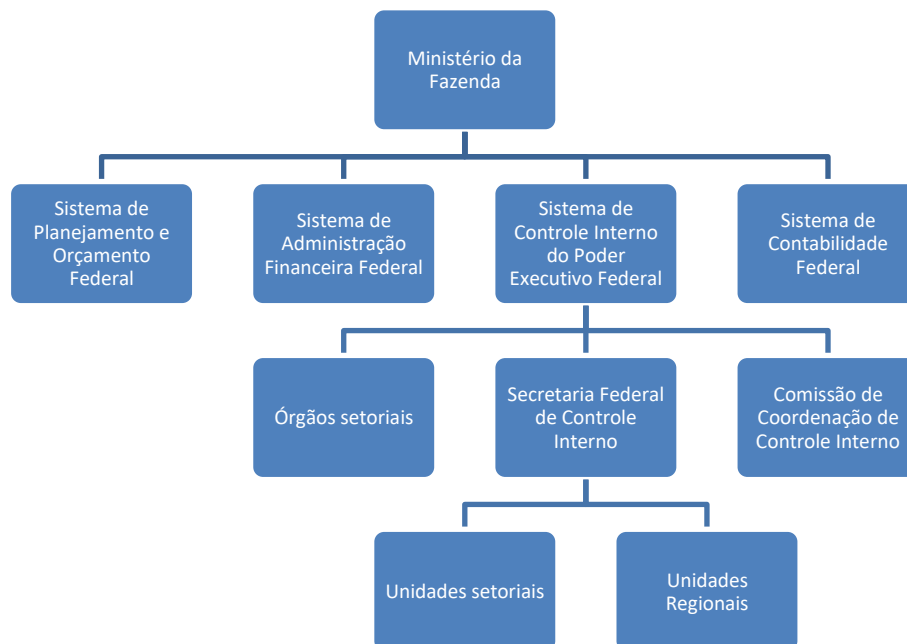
Ministério da Fazenda

Sistema de Planejamento e Orçamento Federal

Sistema de Administração Financeira Federal

Sistema de Controle Interno do Poder Executivo Federal

Sistema de Contabilidade Federal

Órgãos setoriais

Secretaria Federal de Controle Interno

Comissão de Coordenação de Controle Interno

Unidades setoriais

Unidades Regionais